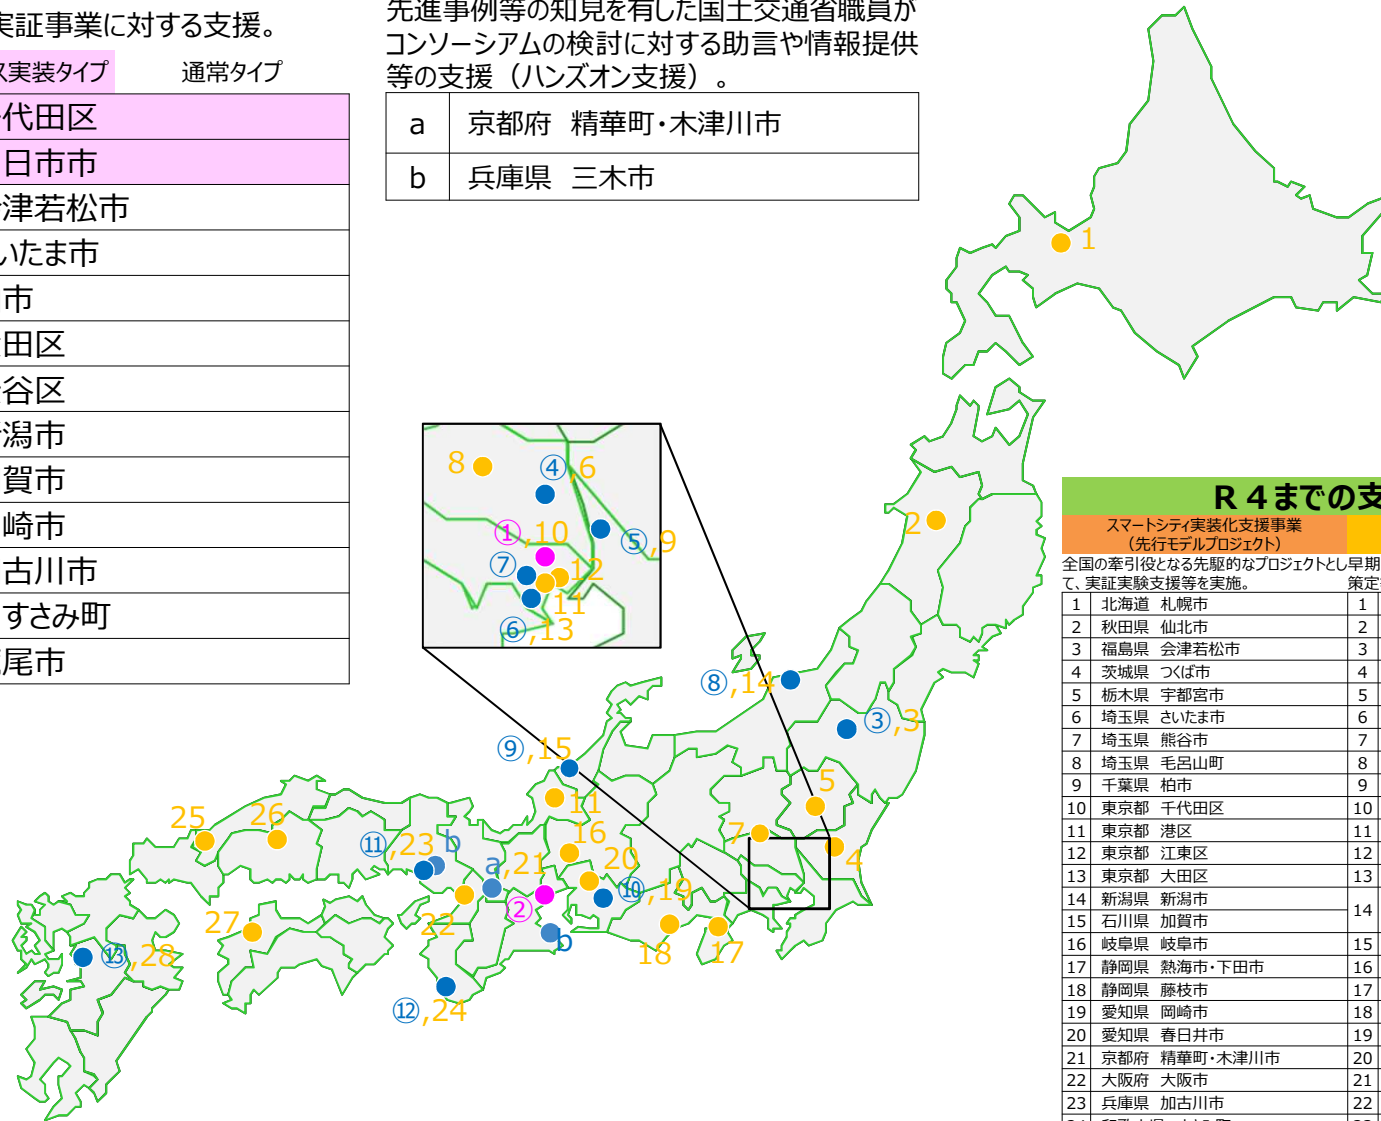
実証事業に対する支援。

ス実装タイプ　通常タイプ

| 代田区 |
|---|
| 日市市 |
| 津若松市 |
| いたま市 |
| 市 |
| 田区 |
| 谷区 |
| 潟市 |
| 賀市 |
| 崎市 |
| 古川市 |
| すさみ町 |
| 尾市 |

先進事例等の知見を有した国土交通省職員がコンソーシアムの検討に対する助言や情報提供等の支援（ハンズオン支援）。

| a | 京都府　精華町・木津川市 |
|---|---|
| b | 兵庫県　三木市 |

1
2
③,3
5
7
4
⑧,14
⑨,15
11
16
20
⑩,19
18
17
a,21
②
b
⑪,23
b
22
25
26
27
⑬,28
⑫,24
8
④,6
①,10
⑤,9
⑦
12
11
⑥,13

R４までの支

スマートシティ実装化支援事業（先行モデルプロジェクト）

全国の牽引役となる先駆的なプロジェクトとし早期て、実証実験支援等を実施。　策定

| 1 | 北海道　札幌市 | 1 |
|---|---|---|
| 2 | 秋田県　仙北市 | 2 |
| 3 | 福島県　会津若松市 | 3 |
| 4 | 茨城県　つくば市 | 4 |
| 5 | 栃木県　宇都宮市 | 5 |
| 6 | 埼玉県　さいたま市 | 6 |
| 7 | 埼玉県　熊谷市 | 7 |
| 8 | 埼玉県　毛呂山町 | 8 |
| 9 | 千葉県　柏市 | 9 |
| 10 | 東京都　千代田区 | 10 |
| 11 | 東京都　港区 | 11 |
| 12 | 東京都　江東区 | 12 |
| 13 | 東京都　大田区 | 13 |
| 14 | 新潟県　新潟市 | 14 |
| 15 | 石川県　加賀市 | |
| 16 | 岐阜県　岐阜市 | 15 |
| 17 | 静岡県　熱海市・下田市 | 16 |
| 18 | 静岡県　藤枝市 | 17 |
| 19 | 愛知県　岡崎市 | 18 |
| 20 | 愛知県　春日井市 | 19 |
| 21 | 京都府　精華町・木津川市 | 20 |
| 22 | 大阪府　大阪市 | 21 |
| 23 | 兵庫県　加古川市 | 22 |